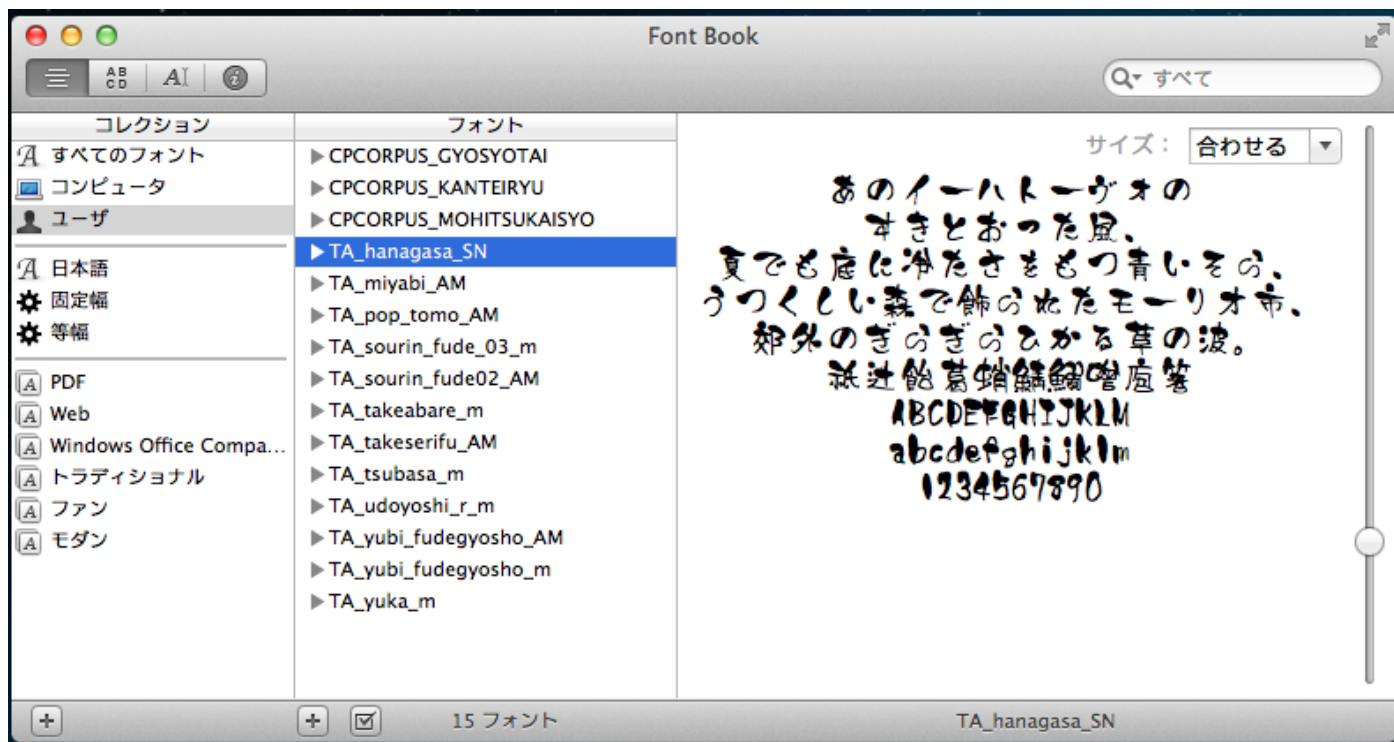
Font Book

AB CD

すべて

コレクション
すべてのフォント
コンピュータ
ユーザ
日本語
固定幅
等幅
PDF
Web
Windows Office Compa...
トラディショナル
ファン
モダン

フォント
CPCORPUS_GYOSYOTAI
CPCORPUS_KANTEIRYU
CPCORPUS_MOHITSUKAISYO
TA_hanagasa_SN
TA_miyabi_AM
TA_pop_tomo_AM
TA_sourin_fude_03_m
TA_sourin_fude02_AM
TA_takeabare_m
TA_takeserifu_AM
TA_tsubasa_m
TA_udoyoshi_r_m
TA_yubi_fudegyosho_AM
TA_yubi_fudegyosho_m
TA_yuka_m

サイズ： 合わせる

あのイーハトーヴォの
すきとおった風、
夏でも底に冷たさをもつ青いそら、
うつくしい森で飾られたモーリオ市、
郊外のぎらぎらひかる草の波。
祇辻飴葛蛸鯖鰯噌庖箸
ABCDEFGHIJKLM
abcdefghijklm
1234567890

15 フォント

TA_hanagasa_SN